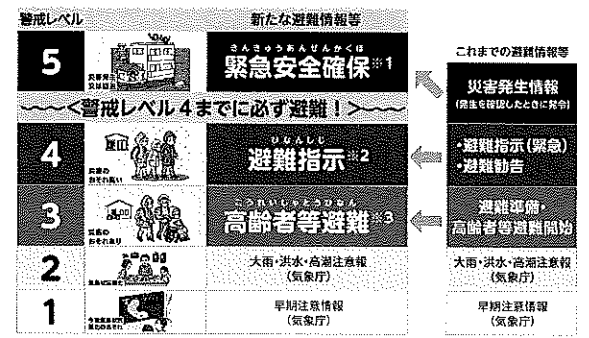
警戒レベル

新たな避難情報等

これまでの避難情報等

5

災害発生又は切迫

きんきゅうあんぜんかくほ
緊急安全確保※1

災害発生情報
(発生を確認したときに発令)

〜〜〜<警戒レベル4までに必ず避難!>〜〜〜

4

災害のおそれ高い

ひなんしじ
避難指示※2

・避難指示(緊急)
・避難勧告

3

災害のおそれあり

こうれいしゃとうひなん
高齢者等避難※3

避難準備・高齢者等避難開始

2

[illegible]

大雨・洪水・高潮注意報
(気象庁)

大雨・洪水・高潮注意報
(気象庁)

1

今後気象状況悪化のおそれ

早期注意情報
(気象庁)

早期注意情報
(気象庁)